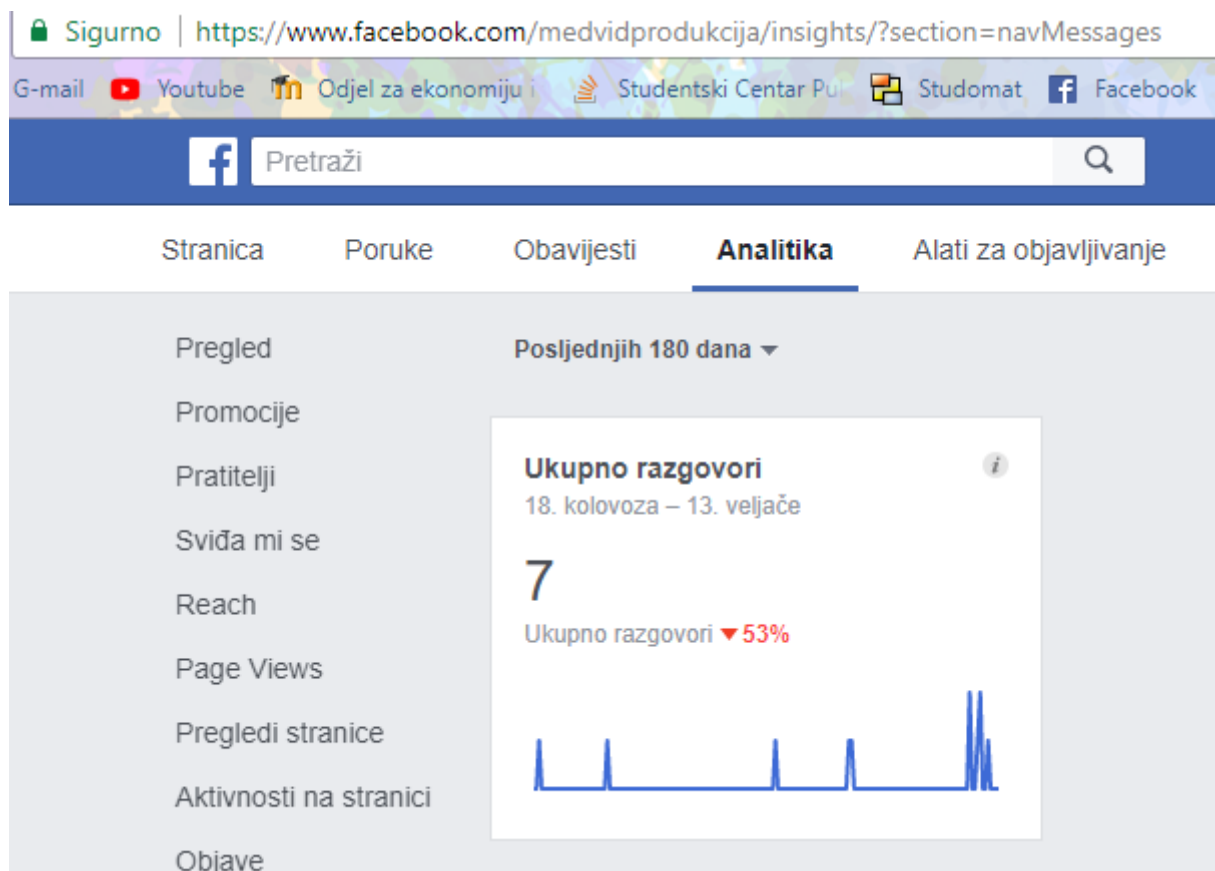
Sigurno | https://www.facebook.com/medvidprodukcija/insights/?section=navMessages

G-mail Youtube Odjel za ekonomiju i Studentski Centar Pu Studomat Facebook

Pretraži

Stranica Poruke Obavijesti Analitika Alati za objavljivanje

Pregled
Promocije
Pratitelji
Sviđa mi se
Reach
Page Views
Pregledi stranice
Aktivnosti na stranici
Objave

Posljednjih 180 dana

Ukupno razgovori
18. kolovoza – 13. veljače

7

Ukupno razgovori 53%